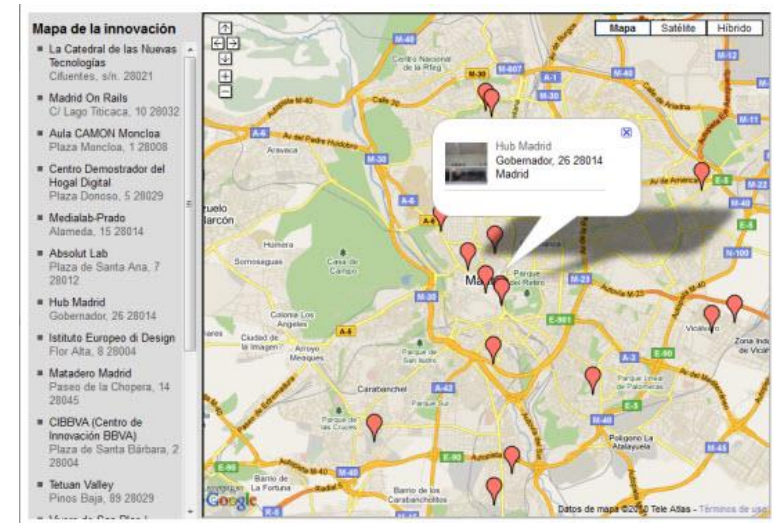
Mapa de la innovación

La Catedral de las Nuevas Tecnologías
Cifuentes, s/n. 28021

Madrid On Rails
C/ Lago Titicaca, 10 28032

Aula CAMON Moncloa
Plaza Moncloa, 1 28008

Centro Demostrador del Hogal Digital
Plaza Donoso, 5 28029

Medialab-Prado
Alameda, 15 28014

Absolut Lab
Plaza de Santa Ana, 7 28012

Hub Madrid
Gobernador, 26 28014

Istituto Europeo di Design
Flor Alta, 8 28004

Matadero Madrid
Paseo de la Chopera, 14 28045

CIBBVA (Centro de Innovación BBVA)
Plaza de Santa Bárbara, 2 28004

Tetuan Valley
Pinos Baja, 89 28029

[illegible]

Mapa | Satélite | Híbrido

Hub Madrid
Gobernador, 26 28014
Madrid

M-40
M-607
M-30
A-1
Centro Nacional de Tecnologías de la Rfeg
A-6
Aravaca
M-30
M-40
M-11
M-12
Au de América
E-5
M-22
M-40
N-100
Pozuelo de Alarcón
A-6
Húmera
Somosaguas
Casa de Campo
Madrid
Parque del Retiro
M-23
Colonia Los Ángeles
A-5
M-30
Ciudad de la Imagen
Arroyo Meaques
Parque de San Isidro
E-901
M-30
Vicálvaro
Zona Industrial de Vicálvaro
Carabanchel
A-42
A-3
E-90
Parque Lineal de Palomeras
E-5
M-40
Parque de las Cruces
E-90
M-40
Polígono La Atalayuela
A-4
Barrio de la Fortuna
Barrio de los Carabanchelos
M-45
Google
Datos de mapa ©2010 Tele Atlas - Términos de uso